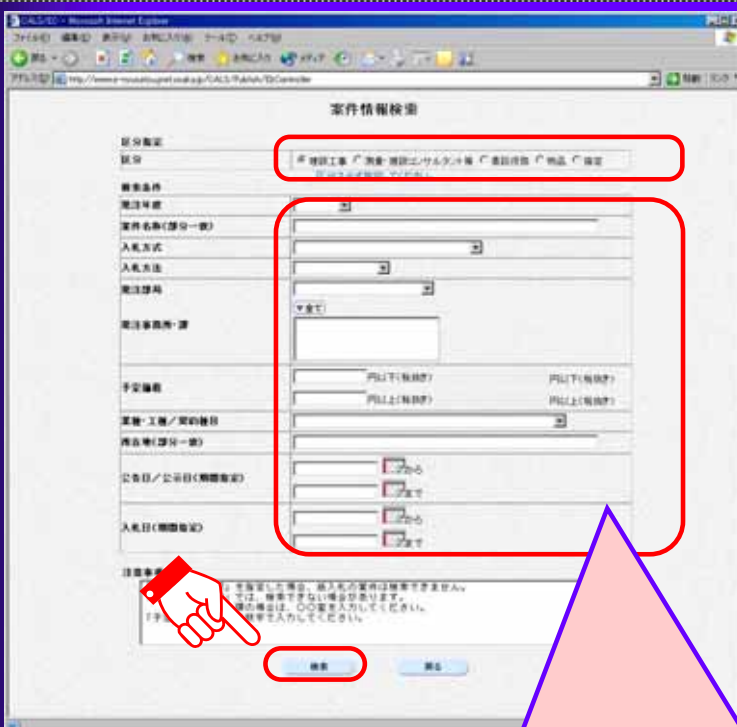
CALS/EC - Microsoft Internet Explorer

ファイル(F) 編集(E) 表示(V) お気に入り(A) ツール(T) ヘルプ(H)

戻る 検索 お気に入り メディア

アドレス(D) http://www.e-nyusatsu.pref.osaka.jp/CALS/Publish/EbController

移動 リンク

案件情報検索

区分指定

区分

建設工事 測量・建設コンサルタント等 業務委託 物品 役務

検索条件

発注年度

案件名称(部分一致)

入札方式

入札方法

発注部局

発注事務所・課

全て

予定価格

円以下(税抜き)

円以上(税抜き)

円以下(税抜き)

円以上(税抜き)

業種・工種/契約種目

場所等(部分一致)

公告日/公示日(期間指定)

から

まで

入札日(期間指定)

から

まで

注意事項

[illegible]を指定した場合、終入札の案件は検索できません。
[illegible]では、検索できない場合があります。
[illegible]の場合は、〇〇室を入力してください。
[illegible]検索で入力してください。

検索

戻る